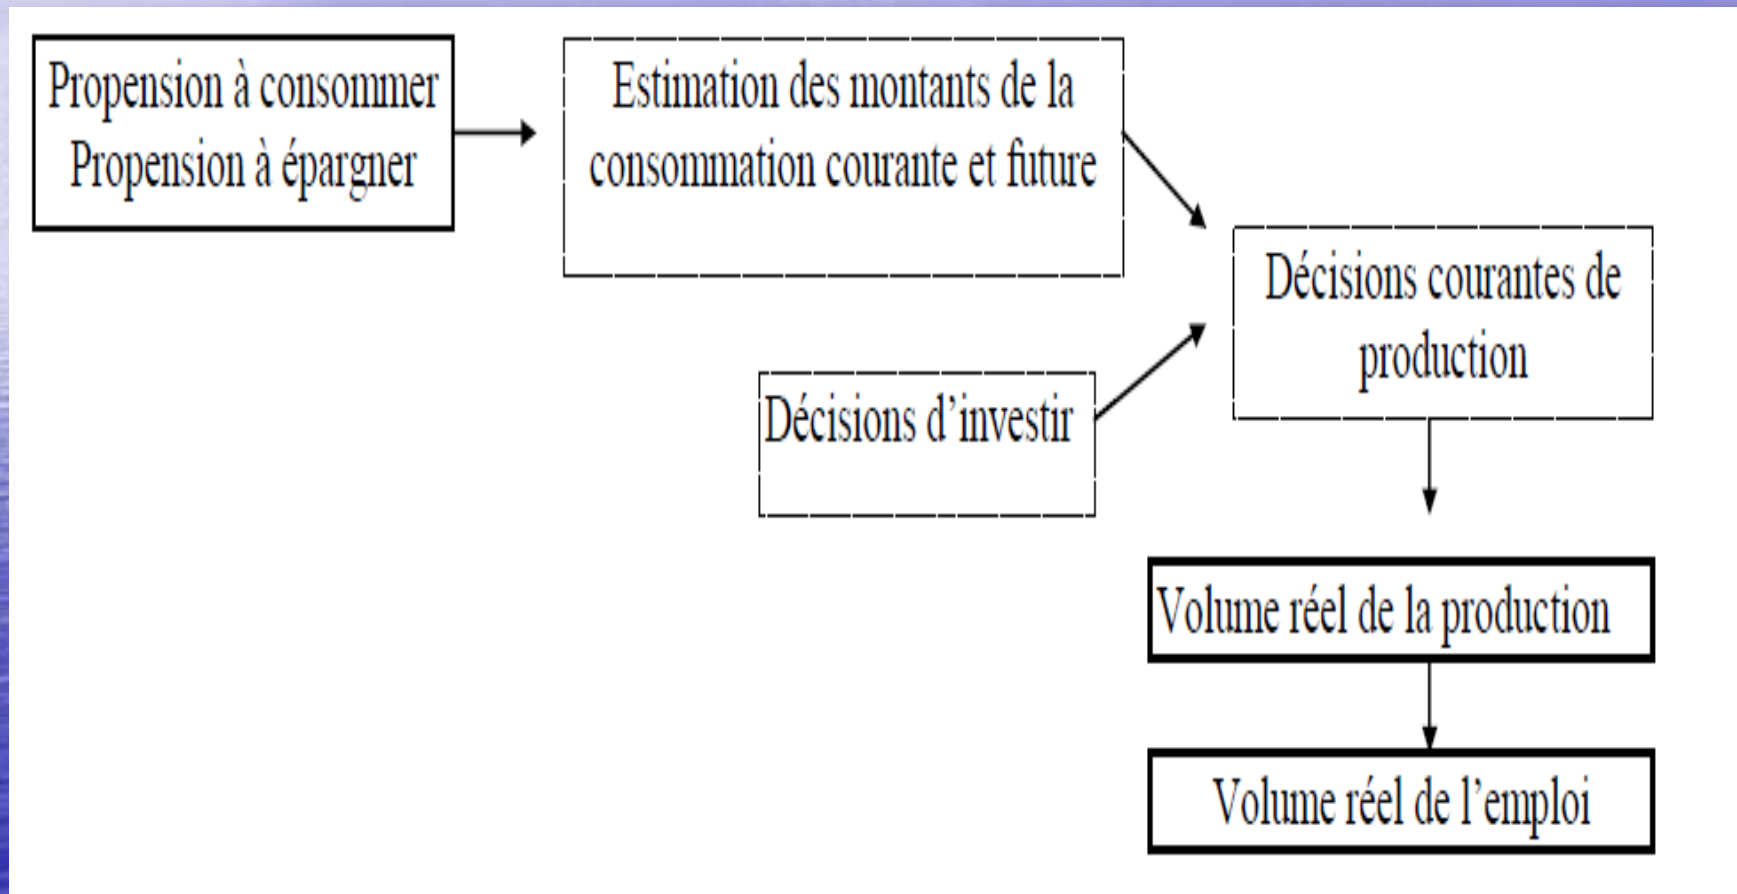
Propension à consommer
Propension à épargner

Estimation des montants de la consommation courante et future

Décisions d’investir

Décisions courantes de production

Volume réel de la production

Volume réel de l’emploi